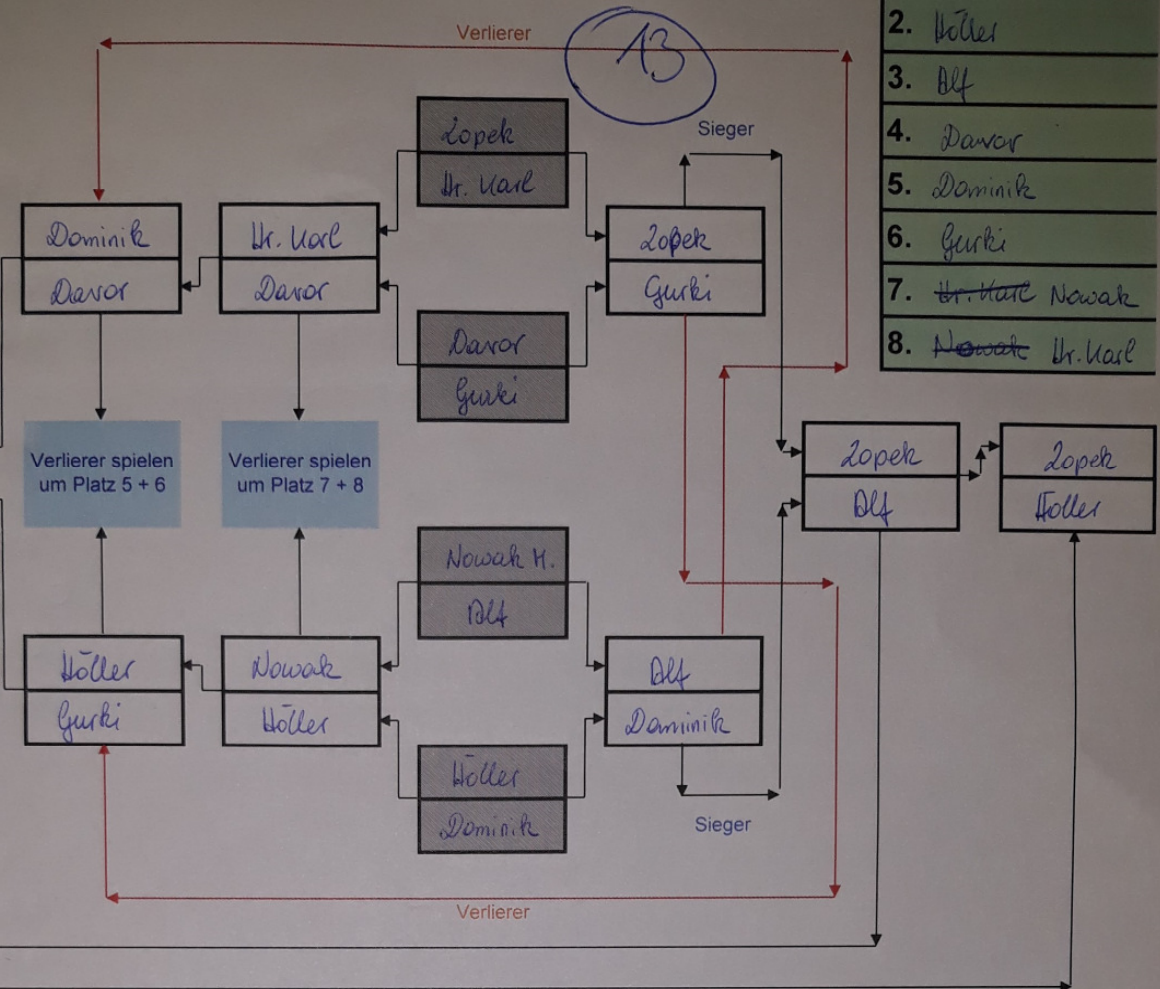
Verlierer

13

2. Höller
3. Alf
4. Davor
5. Dominik
6. Gurki
7. ~~Hr. Karl~~ Nowak
8. ~~Nowak~~ Hr. Karl

Zopek
Hr. Karl

Sieger

Dominik
Davor

Hr. Karl
Davor

Zopek
Gurki

Davor
Gurki

Verlierer spielen um Platz 5 + 6

Verlierer spielen um Platz 7 + 8

Zopek
Alf

Zopek
Höller

Nowak H.
Alf

Höller
Gurki

Nowak
Höller

Alf
Dominik

Höller
Dominik

Sieger

Verlierer